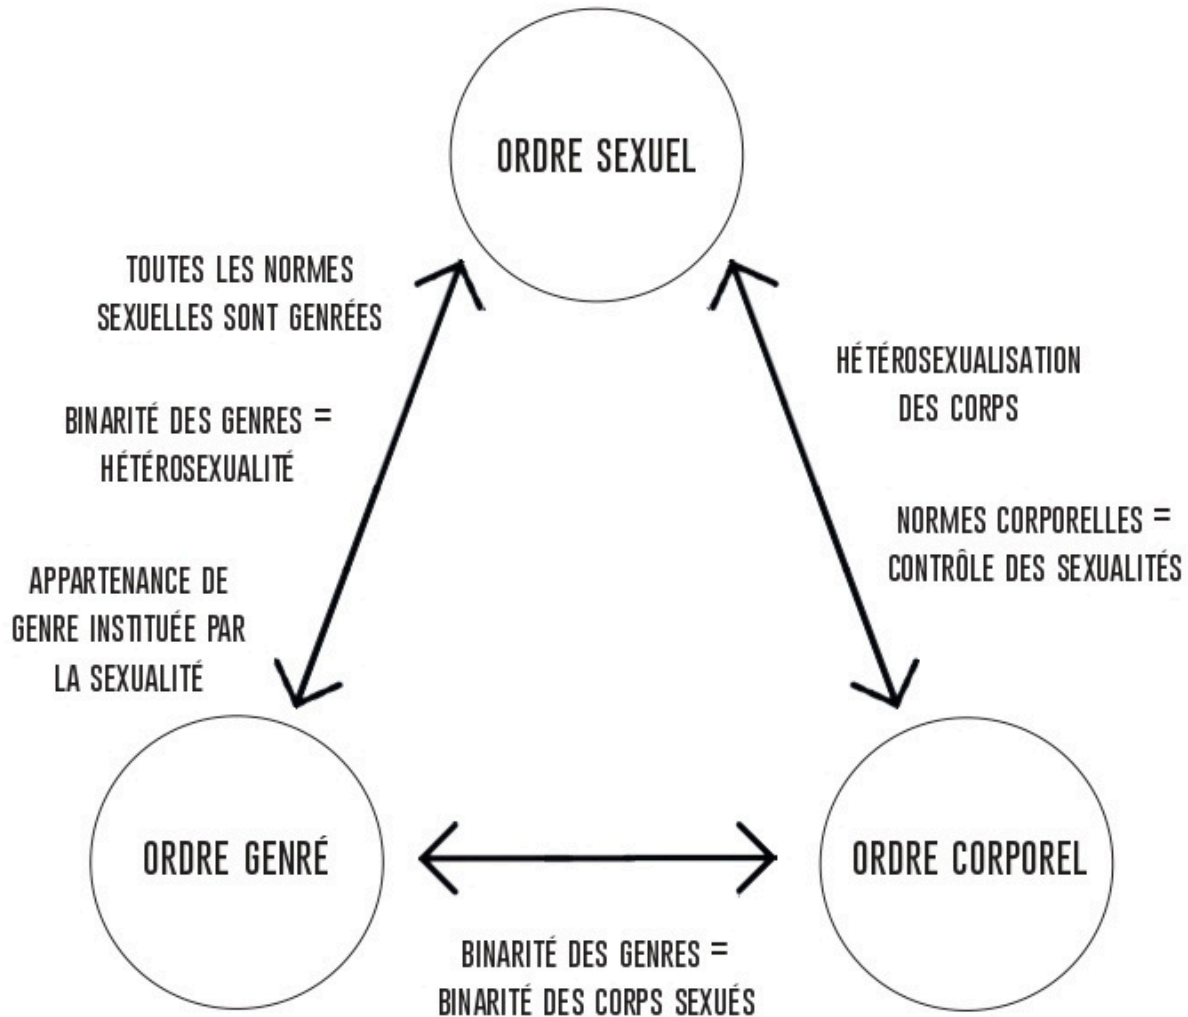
ORDRE SEXUEL

TOUTES LES NORMES SEXUELLES SONT GENRÉES

BINARITÉ DES GENRES = HÉTÉROSEXUALITÉ

APPARTENANCE DE GENRE INSTITUÉE PAR LA SEXUALITÉ

HÉTÉROSEXUALISATION DES CORPS

NORMES CORPORELLES = CONTRÔLE DES SEXUALITÉS

ORDRE GENRÉ

ORDRE CORPOREL

BINARITÉ DES GENRES = BINARITÉ DES CORPS SEXUÉS